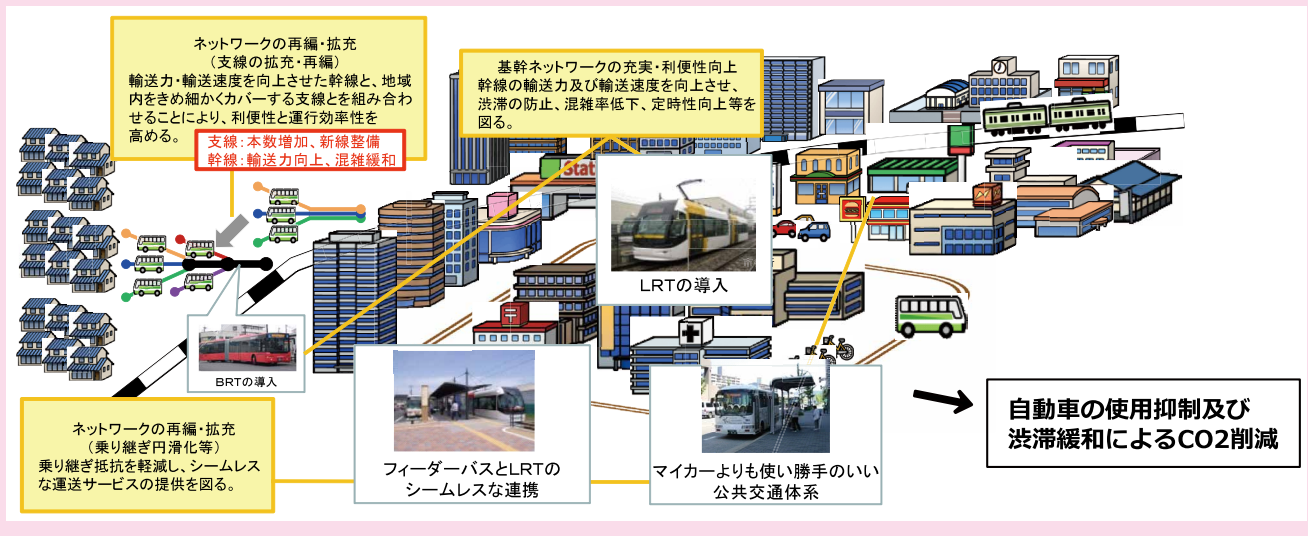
ネットワークの再編・拡充
（支線の拡充・再編）
輸送力・輸送速度を向上させた幹線と、地域内をきめ細かくカバーする支線とを組み合わせることにより、利便性と運行効率性を高める。

支線：本数増加、新線整備
幹線：輸送力向上、混雑緩和

基幹ネットワークの充実・利便性向上
幹線の輸送力及び輸送速度を向上させ、渋滞の防止、混雑率低下、定時性向上等を図る。

Stat

LRTの導入

BRTの導入

ネットワークの再編・拡充
（乗り継ぎ円滑化等）
乗り継ぎ抵抗を軽減し、シームレスな運送サービスの提供を図る。

フィーダーバスとLRTのシームレスな連携

マイカーよりも使い勝手のいい公共交通体系

自動車の使用抑制及び渋滞緩和によるCO2削減